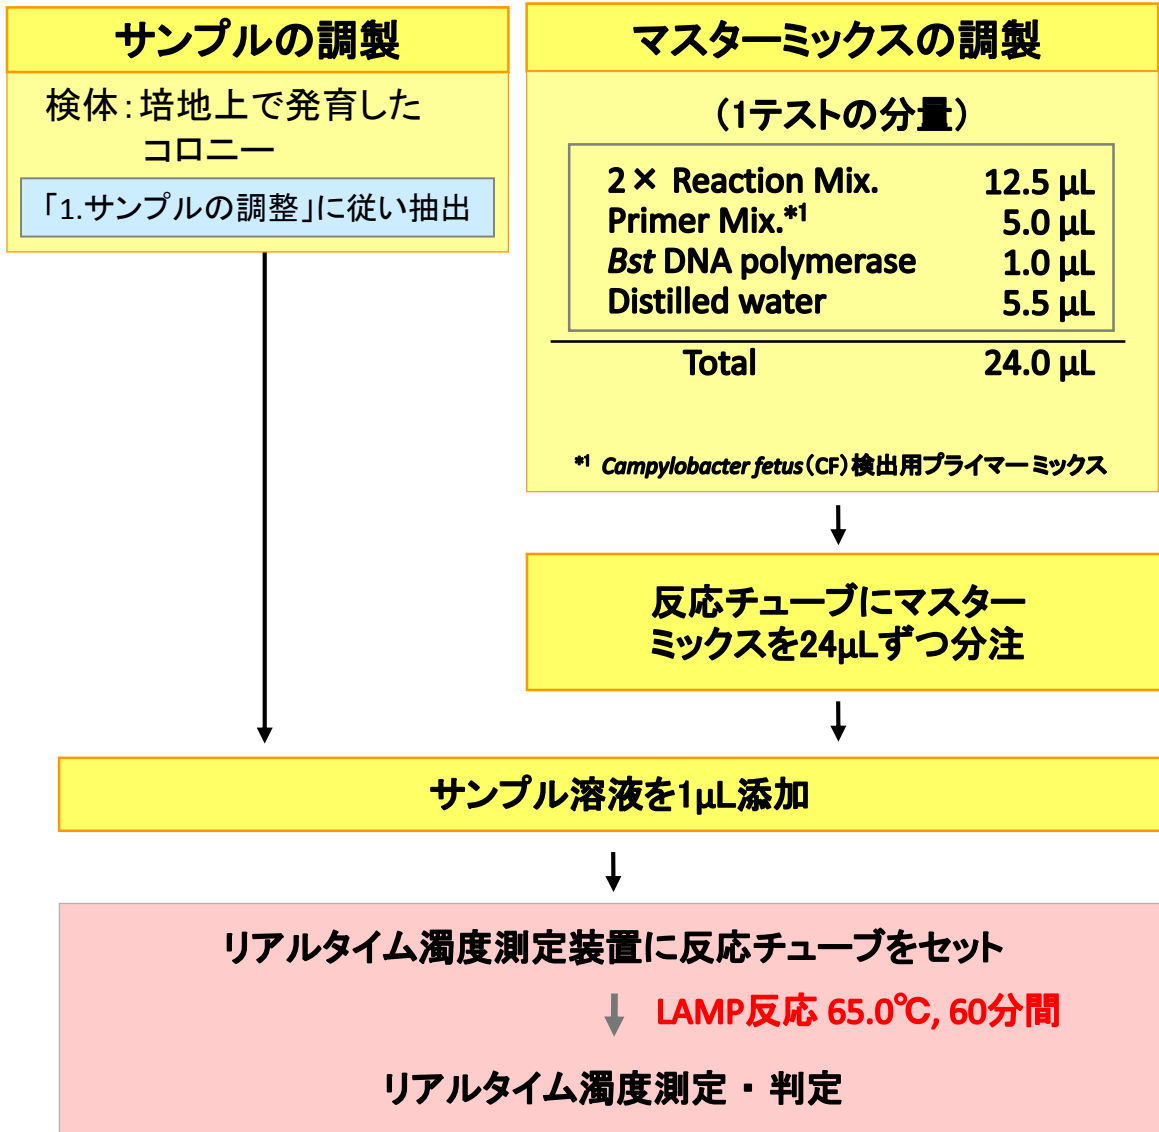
サンプルの調製

検体：培地上で発育したコロニー

「1.サンプルの調整」に従い抽出

マスターミックスの調製

（1テストの分量）

| | |
|---|---|
| 2× Reaction Mix. | 12.5 µL |
| Primer Mix.*1 | 5.0 µL |
| *Bst* DNA polymerase | 1.0 µL |
| Distilled water | 5.5 µL |
| Total | 24.0 µL |

*1 *Campylobacter fetus*（CF）検出用プライマーミックス

反応チューブにマスターミックスを24µLずつ分注

サンプル溶液を1µL添加

リアルタイム濁度測定装置に反応チューブをセット

LAMP反応 65.0℃, 60分間

リアルタイム濁度測定・判定